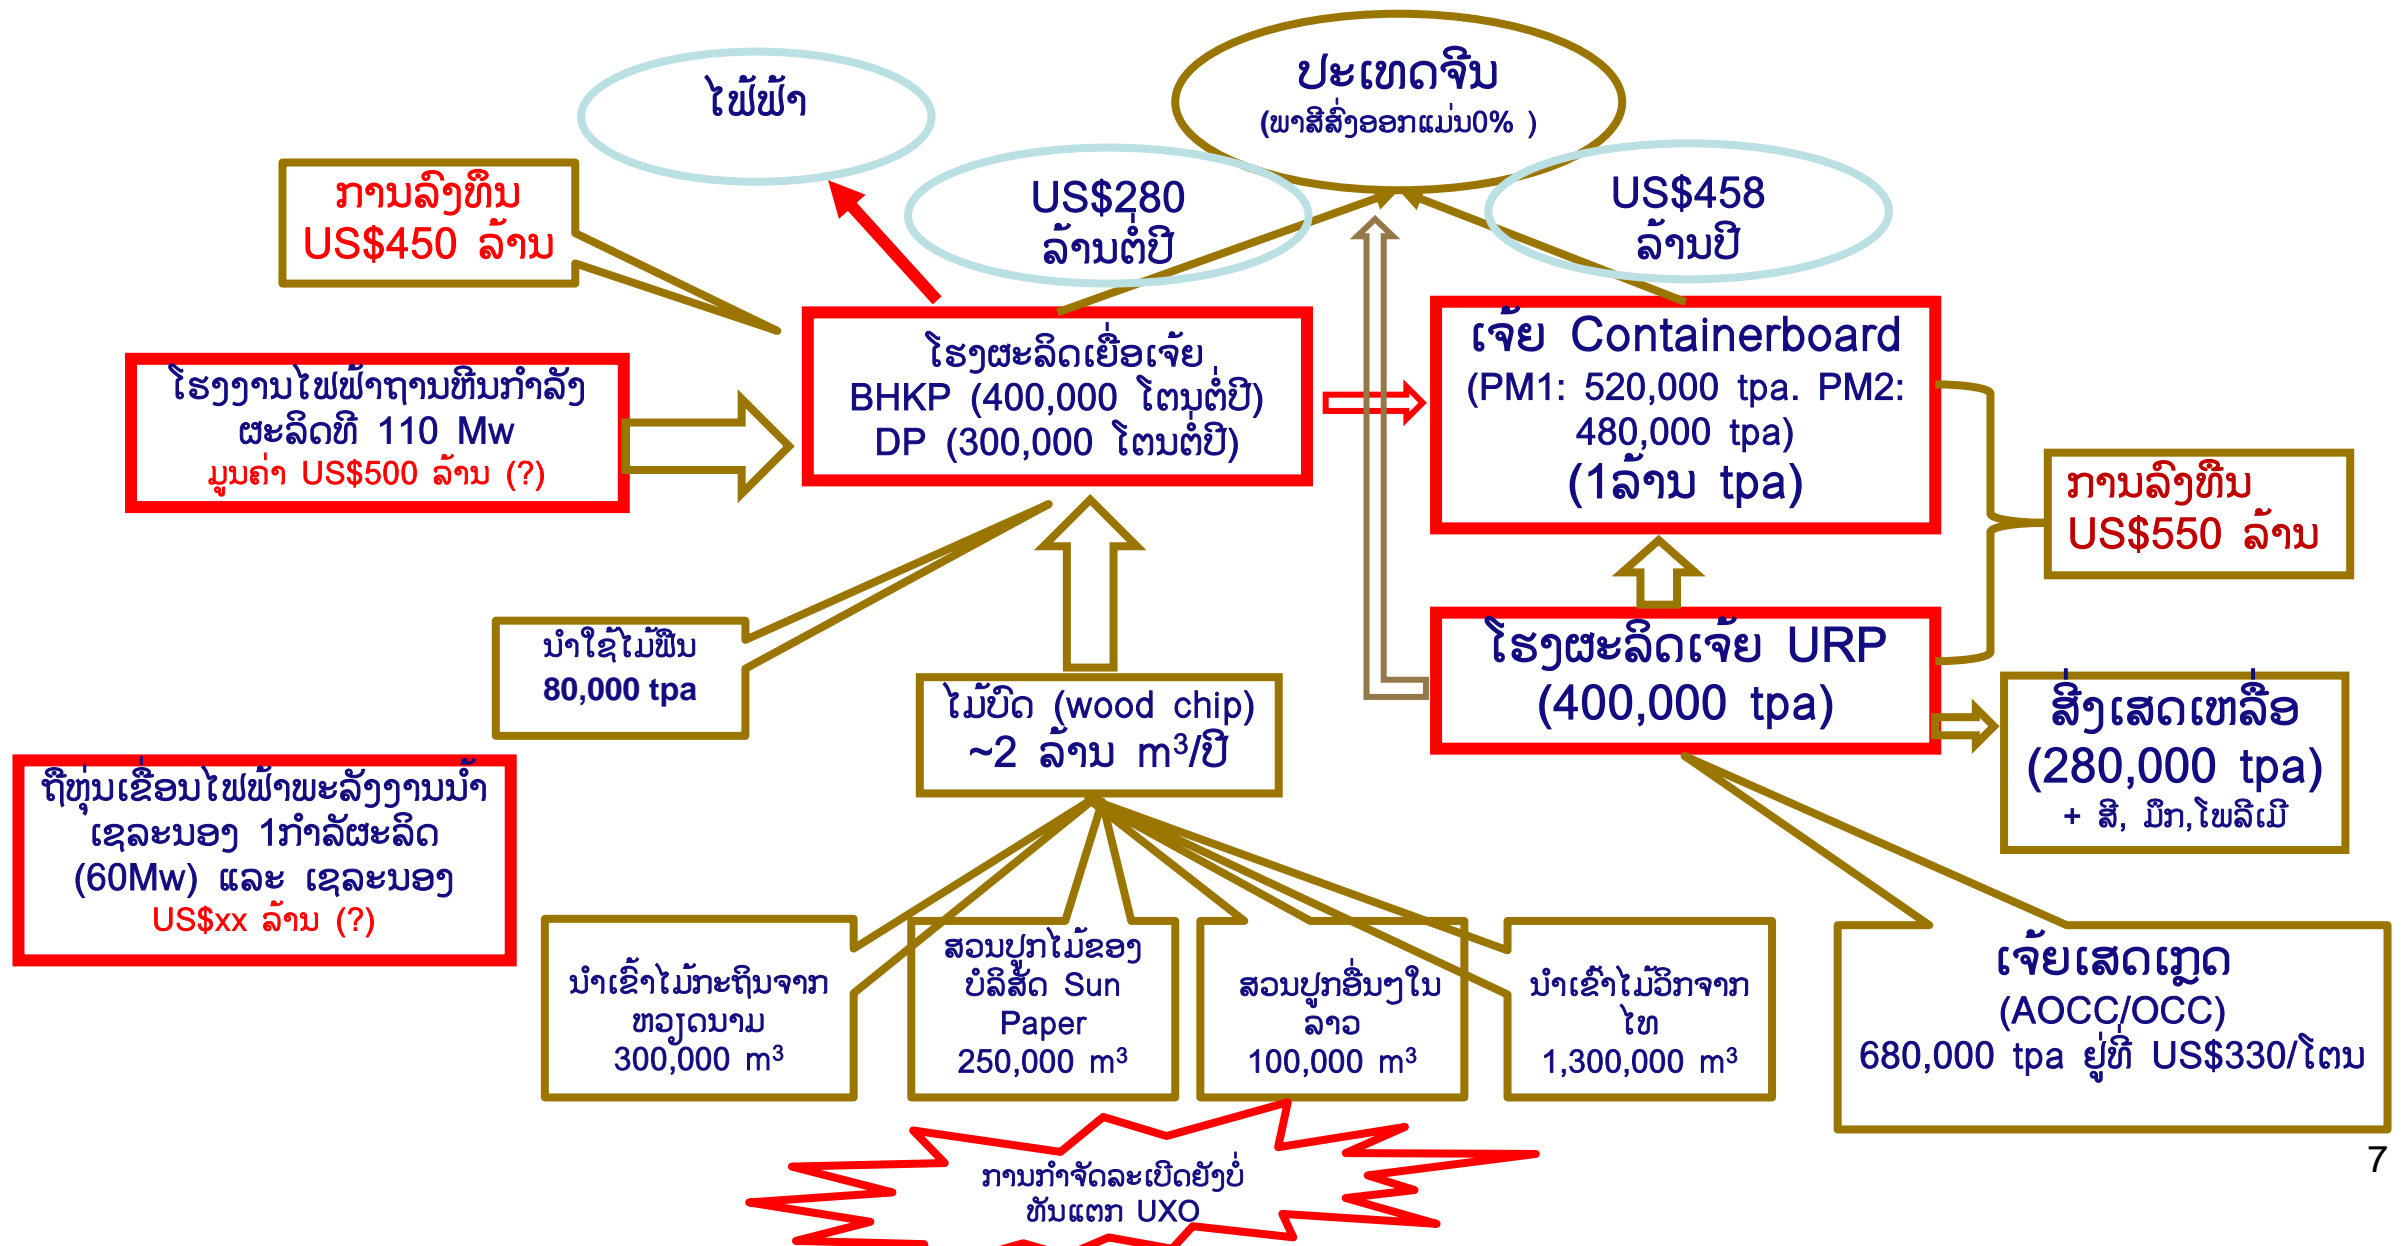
ໄຟຟ້າ

ປະເທດຈີນ
(ພາສີສົ່ງອອກແມ່ນ0% )

ການລົງທຶນ
US$450 ລ້ານ

US$280
ລ້ານຕໍ່ປີ

US$458
ລ້ານປີ

ໂຮງງານໄຟຟ້າຖານຫີນກຳລັງຜະລິດທີ 110 Mw
ມູນຄ່າ US$500 ລ້ານ (?)

ໂຮງຜະລິດເຍື່ອເຈ້ຍ
BHKP (400,000 ໂຕນຕໍ່ປີ)
DP (300,000 ໂຕນຕໍ່ປີ)

ເຈ້ຍ Containerboard
(PM1: 520,000 tpa. PM2: 480,000 tpa)
(1ລ້ານ tpa)

ການລົງທຶນ
US$550 ລ້ານ

ນຳໃຊ້ໄມ້ຟືນ
80,000 tpa

ໄມ້ບົດ (wood chip)
~2 ລ້ານ $m^3$/ປີ

ໂຮງຜະລິດເຈ້ຍ URP
(400,000 tpa)

ສິ່ງເສດເຫລືອ
(280,000 tpa)
+ ສີ, ມຶກ,ໂພລີເມີ

ຖືຫຸ້ນເຂື່ອນໄຟຟ້າພະລັງງານນ້ຳເຊລະນອງ 1ກຳລັງຜະລິດ (60Mw) ແລະ ເຊລະນອງ
US$xx ລ້ານ (?)

ນຳເຂົ້າໄມ້ກະຖິນຈາກຫວຽດນາມ
300,000 $m^3$

ສວນປູກໄມ້ຂອງບໍລິສັດ Sun Paper
250,000 $m^3$

ສວນປູກອື່ນໆໃນລາວ
100,000 $m^3$

ນຳເຂົ້າໄມ້ວີກຈາກໄທ
1,300,000 $m^3$

ເຈ້ຍເສດເຫຼືອ
(AOCC/OCC)
680,000 tpa ຢູ່ທີ່ US$330/ໂຕນ

ການກຳຈັດລະເບີດຍັງບໍ່ທັນແຕກ UXO

7